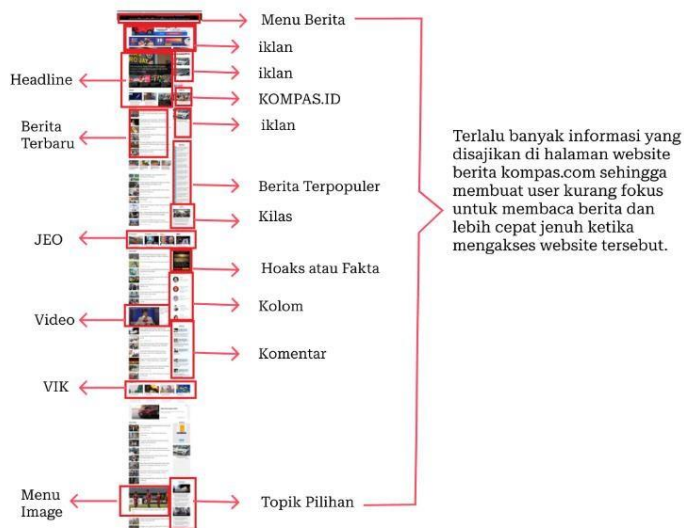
Menu Berita
iklan
Headline
iklan
KOMPAS.ID
Berita Terbaru
iklan
Berita Terpopuler
Kilas
JEO
Hoaks atau Fakta
Kolom
Video
Komentar
VIK
Menu Image
Topik Pilihan

Terlalu banyak informasi yang disajikan di halaman website berita kompas.com sehingga membuat user kurang fokus untuk membaca berita dan lebih cepat jenuh ketika mengakses website tersebut.